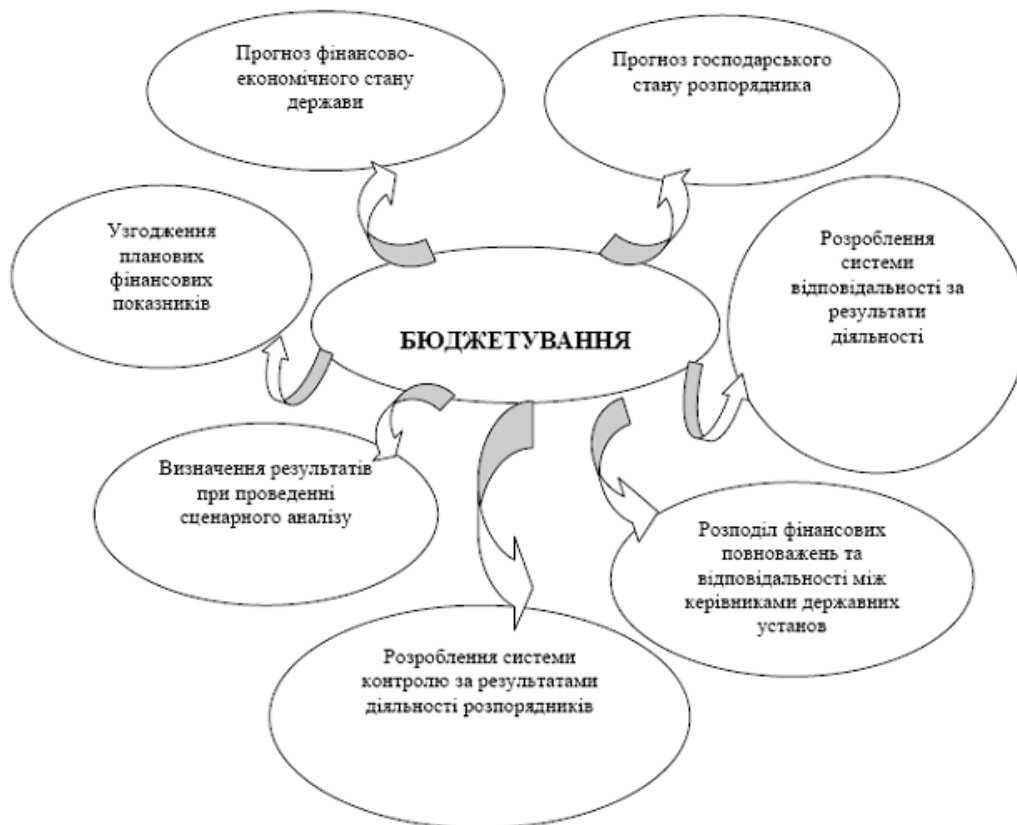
Прогноз фінансово-економічного стану держави

Прогноз господарського стану розпорядника

Узгодження планових фінансових показників

БЮДЖЕТУВАННЯ

Розроблення системи відповідальності за результати діяльності

Визначення результатів при проведенні сценарного аналізу

Розподіл фінансових повноважень та відповідальності між керівниками державних установ

Розроблення системи контролю за результатами діяльності розпорядників